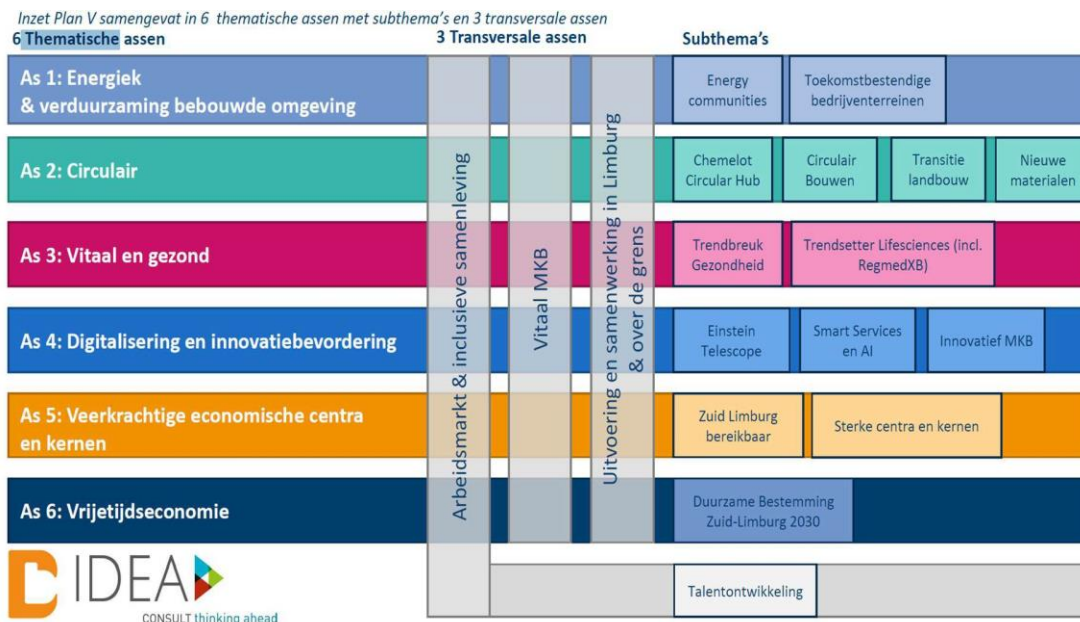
Inzet Plan V samengevat in 6 thematische assen met subthema's en 3 transversale assen

6 Thematische assen

3 Transversale assen

Subthema's

As 1: Energiek & verduurzaming bebouwde omgeving

Energy communities

Toekomstbestendige bedrijventerreinen

As 2: Circulair

Chemelot Circular Hub

Circulair Bouwen

Transitie landbouw

Nieuwe materialen

As 3: Vitaal en gezond

Trendbreuk Gezondheid

Trendsetter Lifesciences (incl. RegmedXB)

As 4: Digitalisering en innovatiebevordering

Einstein Telescope

Smart Services en AI

Innovatief MKB

As 5: Veerkrachtige economische centra en kernen

Zuid Limburg bereikbaar

Sterke centra en kernen

As 6: Vrijetijdseconomie

Duurzame Bestemming Zuid-Limburg 2030

Arbeidsmarkt & inclusieve samenleving

Vitaal MKB

Uitvoering en samenwerking in Limburg & over de grens

Talentontwikkeling

IDEA

CONSULT thinking ahead